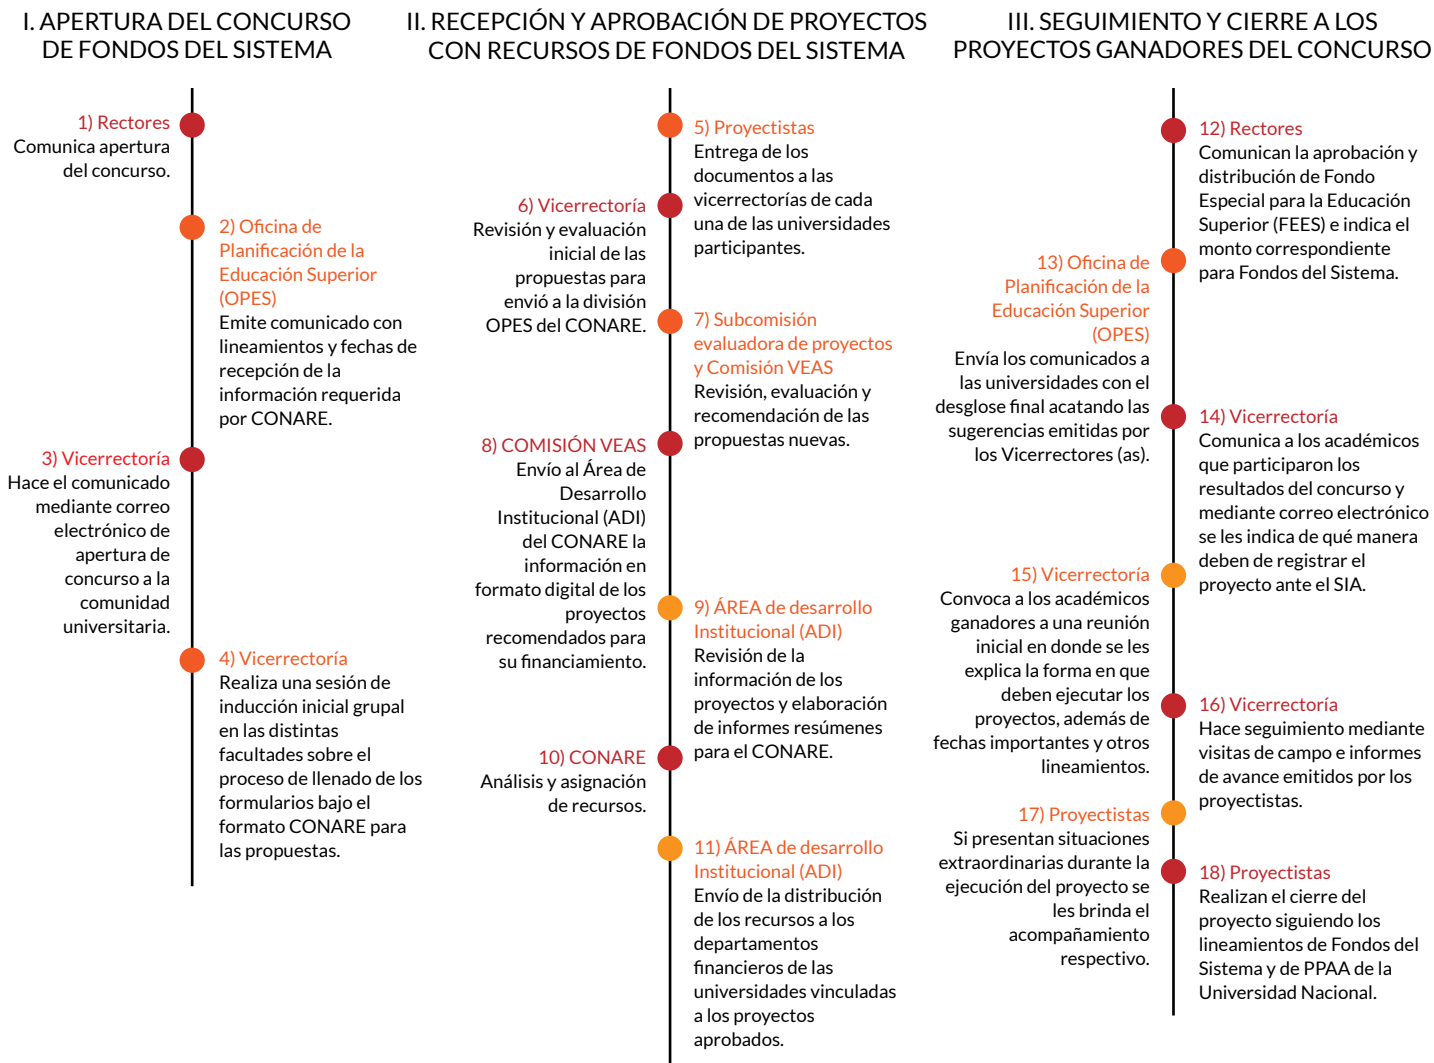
I. APERTURA DEL CONCURSO DE FONDOS DEL SISTEMA

1) Rectores
Comunica apertura del concurso.

2) Oficina de Planificación de la Educación Superior (OPES)
Emite comunicado con lineamientos y fechas de recepción de la información requerida por CONARE.

3) Vicerrectoría
Hace el comunicado mediante correo electrónico de apertura de concurso a la comunidad universitaria.

4) Vicerrectoría
Realiza una sesión de inducción inicial grupal en las distintas facultades sobre el proceso de llenado de los formularios bajo el formato CONARE para las propuestas.

II. RECEPCIÓN Y APROBACIÓN DE PROYECTOS CON RECURSOS DE FONDOS DEL SISTEMA

5) Proyectistas
Entrega de los documentos a las vicerrectorías de cada una de las universidades participantes.

6) Vicerrectoría
Revisión y evaluación inicial de las propuestas para envió a la división OPES del CONARE.

7) Subcomisión evaluadora de proyectos y Comisión VEAS
Revisión, evaluación y recomendación de las propuestas nuevas.

8) COMISIÓN VEAS
Envío al Área de Desarrollo Institucional (ADI) del CONARE la información en formato digital de los proyectos recomendados para su financiamiento.

9) ÁREA de desarrollo Institucional (ADI)
Revisión de la información de los proyectos y elaboración de informes resúmenes para el CONARE.

10) CONARE
Análisis y asignación de recursos.

11) ÁREA de desarrollo Institucional (ADI)
Envío de la distribución de los recursos a los departamentos financieros de las universidades vinculadas a los proyectos aprobados.

III. SEGUIMIENTO Y CIERRE A LOS PROYECTOS GANADORES DEL CONCURSO

12) Rectores
Comunican la aprobación y distribución de Fondo Especial para la Educación Superior (FEES) e indica el monto correspondiente para Fondos del Sistema.

13) Oficina de Planificación de la Educación Superior (OPES)
Envía los comunicados a las universidades con el desglose final acatando las sugerencias emitidas por los Vicerrectores (as).

14) Vicerrectoría
Comunica a los académicos que participaron los resultados del concurso y mediante correo electrónico se les indica de qué manera deben de registrar el proyecto ante el SIA.

15) Vicerrectoría
Convoca a los académicos ganadores a una reunión inicial en donde se les explica la forma en que deben ejecutar los proyectos, además de fechas importantes y otros lineamientos.

16) Vicerrectoría
Hace seguimiento mediante visitas de campo e informes de avance emitidos por los proyectistas.

17) Proyectistas
Si presentan situaciones extraordinarias durante la ejecución del proyecto se les brinda el acompañamiento respectivo.

18) Proyectistas
Realizan el cierre del proyecto siguiendo los lineamientos de Fondos del Sistema y de PPAA de la Universidad Nacional.